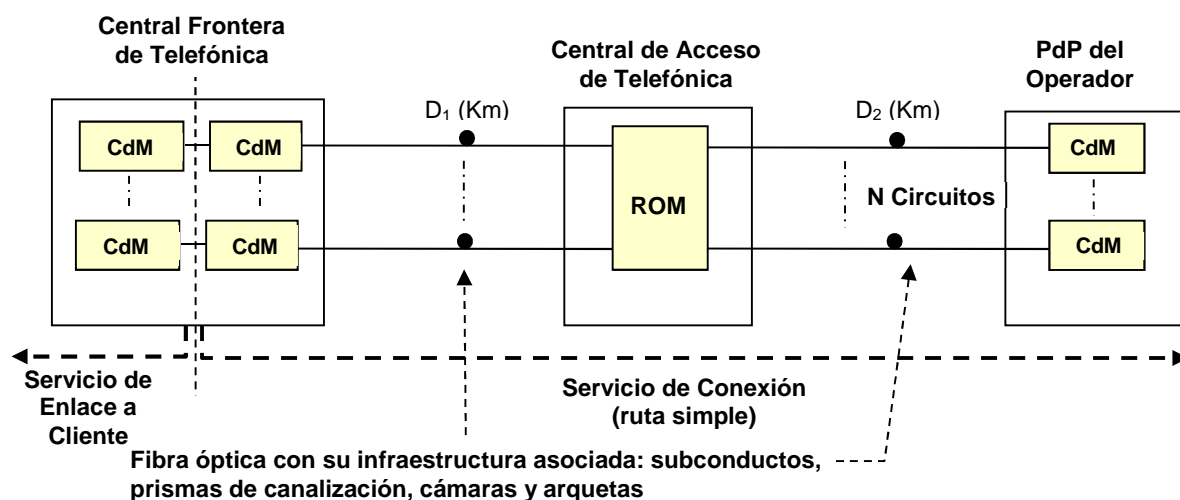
Central Frontera de Telefónica

Central de Acceso de Telefónica

PdP del Operador

$D_1$ (Km)

$D_2$ (Km)

CdM

CdM

CdM

CdM

ROM

N Circuitos

CdM

CdM

Servicio de Enlace a Cliente

Servicio de Conexión (ruta simple)

Fibra óptica con su infraestructura asociada: subconductos, prismas de canalización, cámaras y arquetas